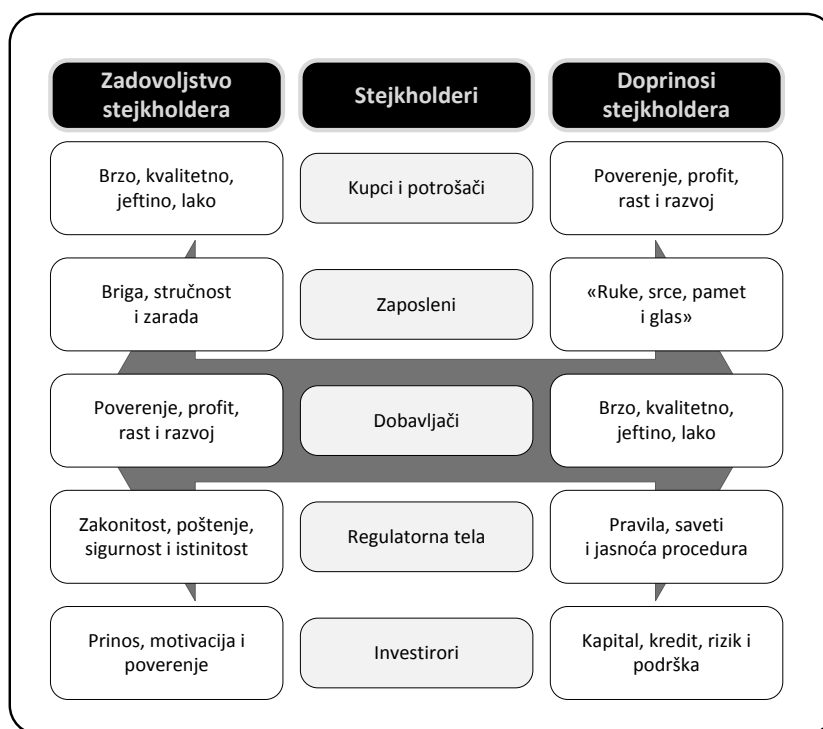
| Zadovoljstvo stejkholdera | Stejkholderi | Doprinosi stejkholdera |
|---|---|---|
| Brzo, kvalitetno, jeftino, lako | Kupci i potrošači | Poverenje, profit, rast i razvoj |
| Briga, stručnost i zarada | Zaposleni | «Ruke, srce, pamet i glas» |
| Poverenje, profit, rast i razvoj | Dobavljači | Brzo, kvalitetno, jeftino, lako |
| Zakonitost, poštenje, sigurnost i istinitost | Regulatorna tela | Pravila, saveti i jasnoća procedura |
| Prinos, motivacija i poverenje | Investirori | Kapital, kredit, rizik i podrška |